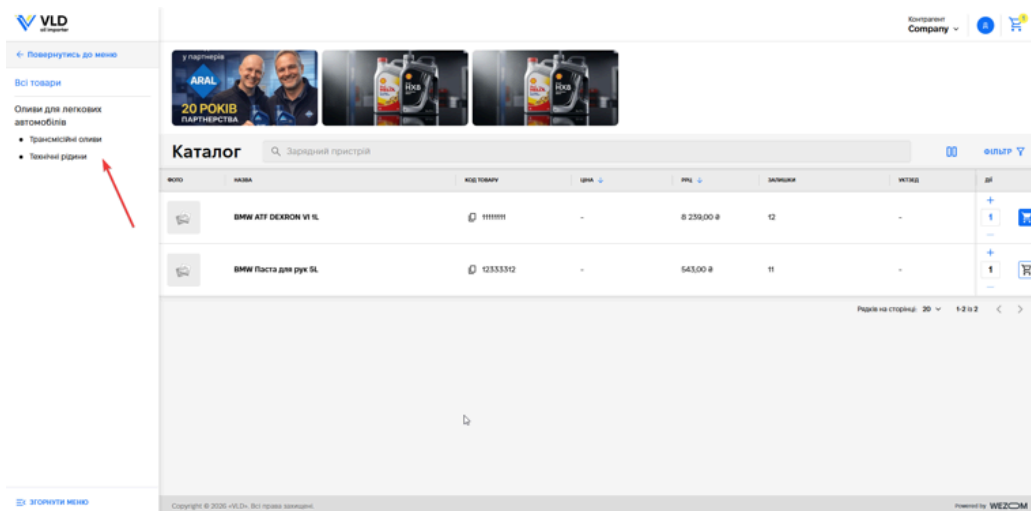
VLD
oil importer

← Повернутись до меню

Всі товари

Оливи для легкових автомобілів

• Трансмісійні оливи
• Технічні рідини

Контрагент
Company

у партнерів
ARAL
20 РОКІВ
ПАРТНЕРСТВА

HX8

HX8

Каталог

Зарядний пристрій

ФІЛЬТР

| ФОТО | НАЗВА | КОД ТОВАРУ | ЦІНА | РРЦ | ЗАЛИШКИ | У'ЇЗД | ДІЇ |
|---|---|---|---|---|---|---|---|
| | BMW ATF DEXRON VI 1L | 11111111 | - | 8 239,00 ₴ | 12 | - | 1 |
| | BMW Паста для рук 5L | 12333312 | - | 543,00 ₴ | 11 | - | 1 |

Рядків на сторінці: 20 1-2 із 2

ЗГОРНУТИ МЕНЮ

Copyright © 2026 «VLD». Всі права захищені.

Powered by WEZOM